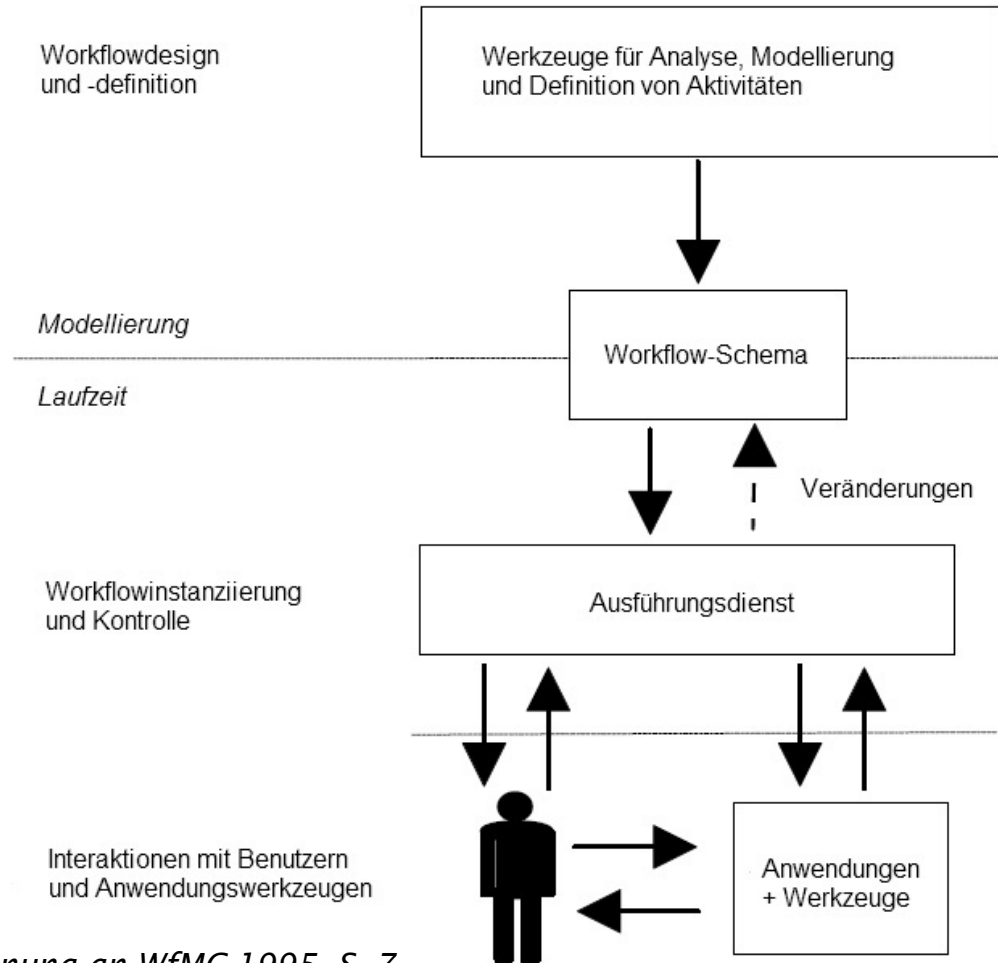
Workflowdesign und -definition

Werkzeuge für Analyse, Modellierung und Definition von Aktivitäten

Modellierung

Workflow-Schema

Laufzeit

Veränderungen

Workflowinstanziierung und Kontrolle

Ausführungsdienst

Interaktionen mit Benutzern und Anwendungswerkzeugen

Anwendungen + Werkzeuge

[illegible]nung an WfMC 1995, S. 7